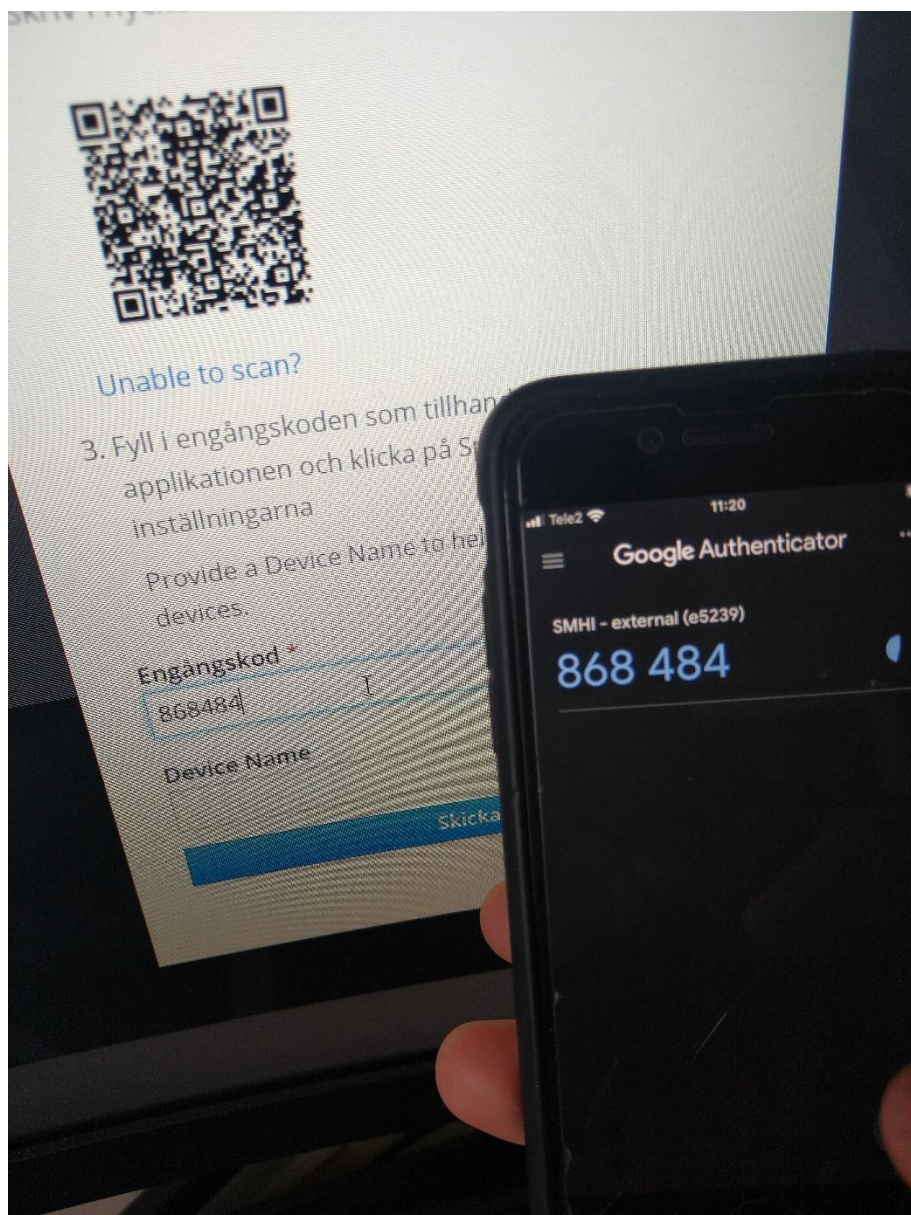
SMHI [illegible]

Unable to scan?

3. Fyll i engångskoden som tillhan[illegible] applikationen och klicka på S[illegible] inställningarna

Provide a Device Name to hel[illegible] devices.

Engångskod *

868484

Device Name

Skicka

Tele2 11:20

Google Authenticator

SMHI - external (e5239)

868 484